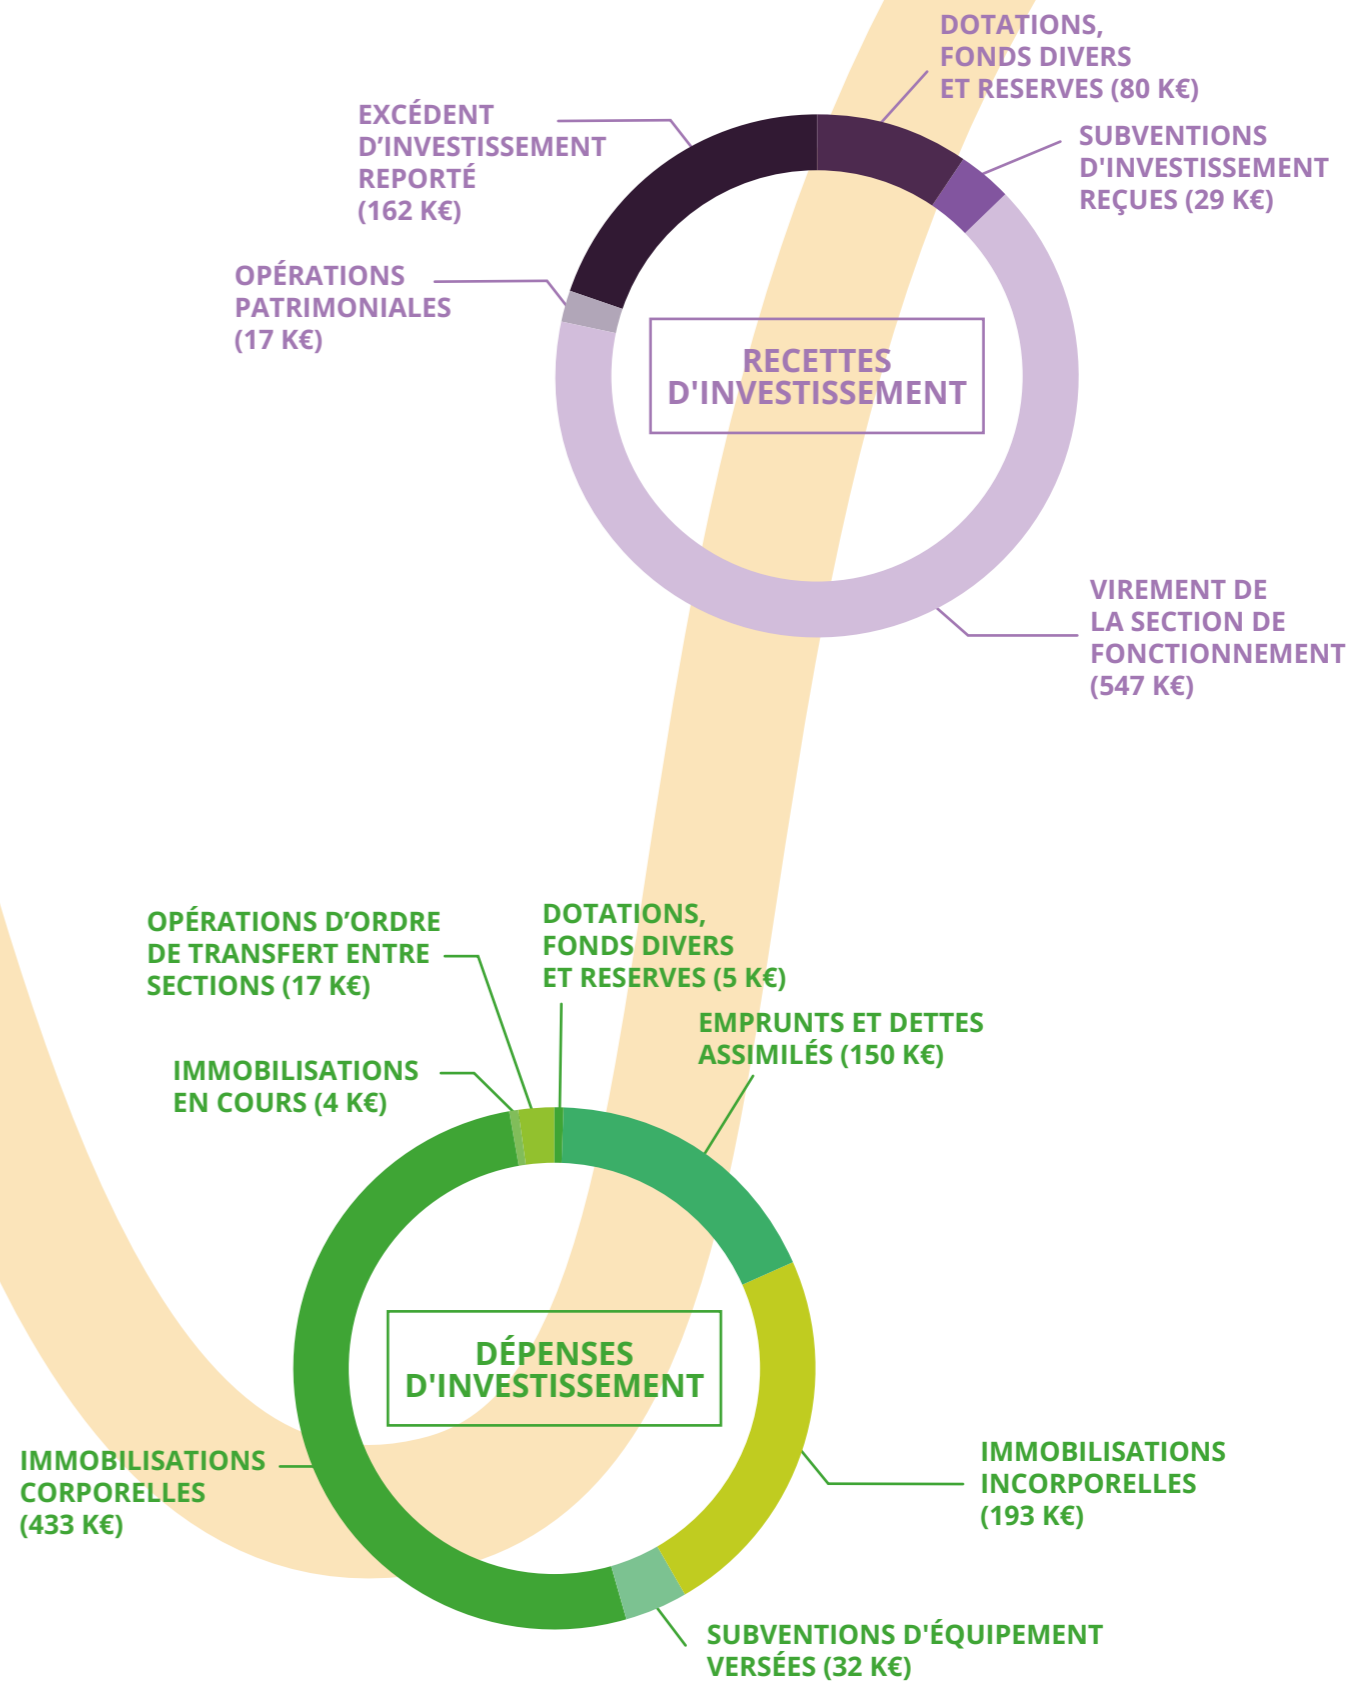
DOTATIONS, FONDS DIVERS ET RESERVES (80 K€)

EXCÉDENT D'INVESTISSEMENT REPORTÉ (162 K€)

SUBVENTIONS D'INVESTISSEMENT REÇUES (29 K€)

OPÉRATIONS PATRIMONIALES (17 K€)

RECETTES D'INVESTISSEMENT

VIREMENT DE LA SECTION DE FONCTIONNEMENT (547 K€)

OPÉRATIONS D'ORDRE DE TRANSFERT ENTRE SECTIONS (17 K€)

DOTATIONS, FONDS DIVERS ET RESERVES (5 K€)

EMPRUNTS ET DETTES ASSIMILÉS (150 K€)

IMMOBILISATIONS EN COURS (4 K€)

DÉPENSES D'INVESTISSEMENT

IMMOBILISATIONS CORPORELLES (433 K€)

IMMOBILISATIONS INCORPORELLES (193 K€)

SUBVENTIONS D'ÉQUIPEMENT VERSÉES (32 K€)